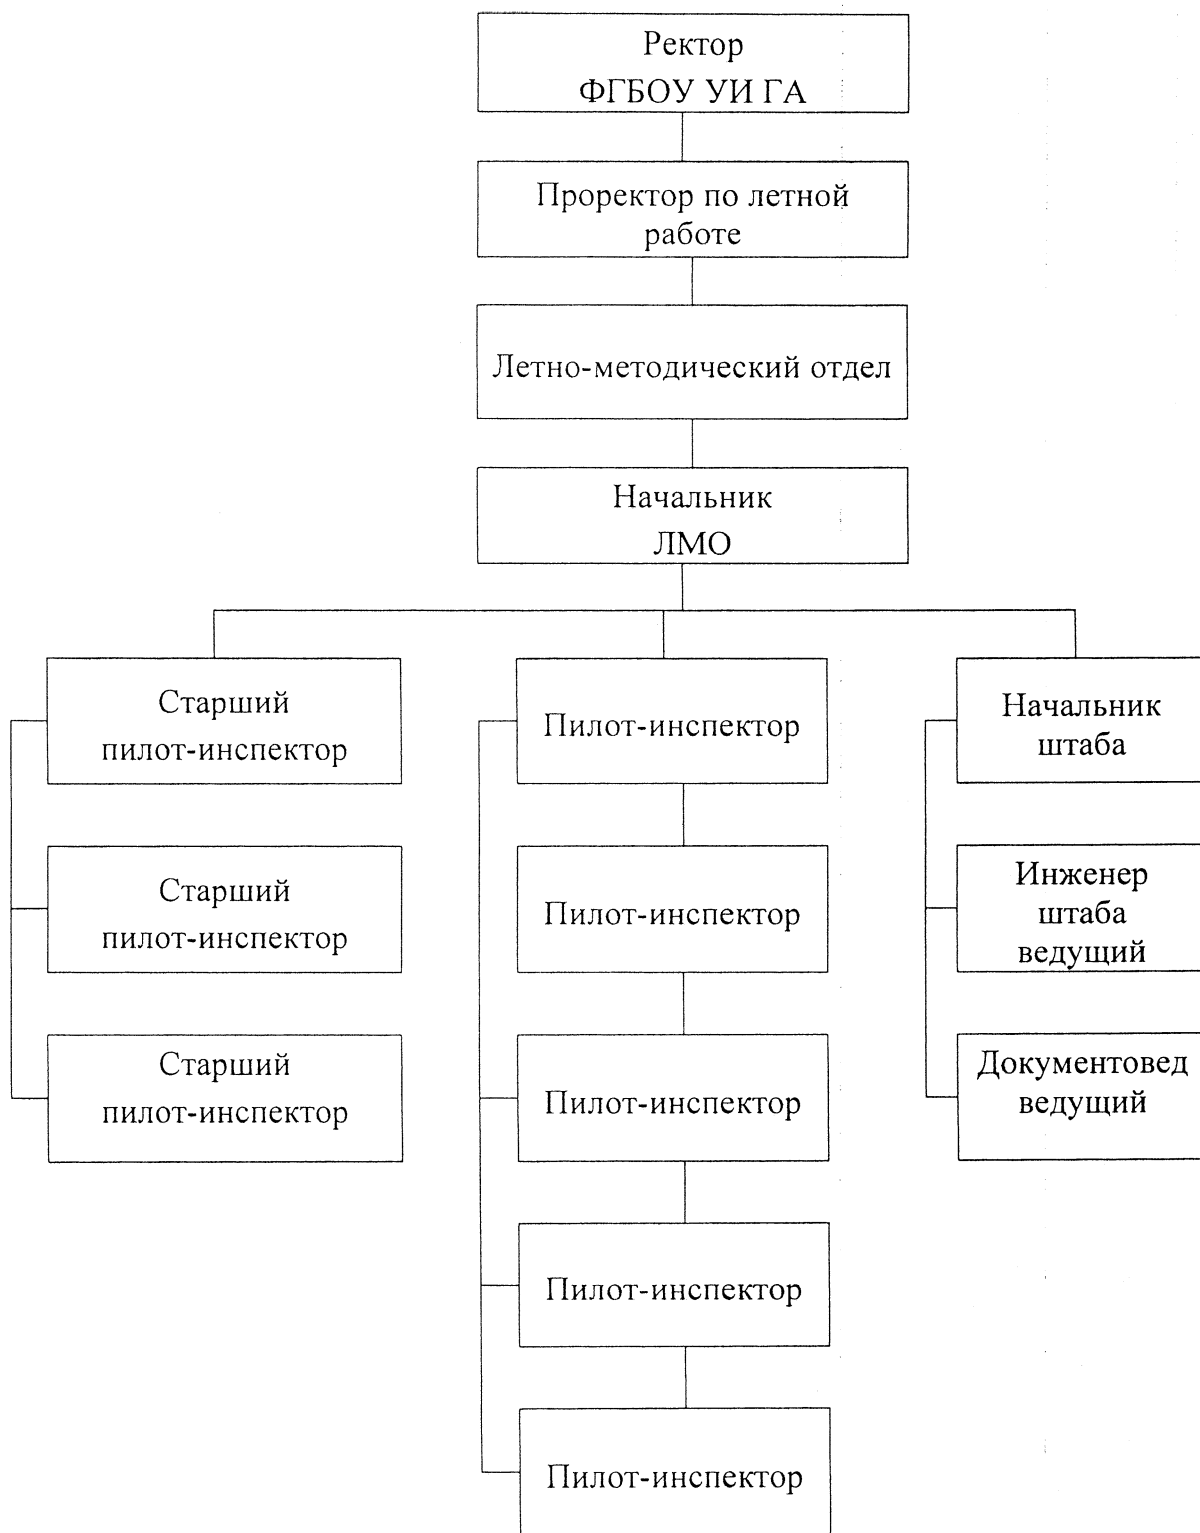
Ректор
ФГБОУ УИ ГА

Проректор по летной работе

Летно-методический отдел

Начальник
ЛМО

Старший пилот-инспектор

Старший пилот-инспектор

Старший пилот-инспектор

Пилот-инспектор

Пилот-инспектор

Пилот-инспектор

Пилот-инспектор

Пилот-инспектор

Начальник штаба

Инженер штаба ведущий

Документовед ведущий